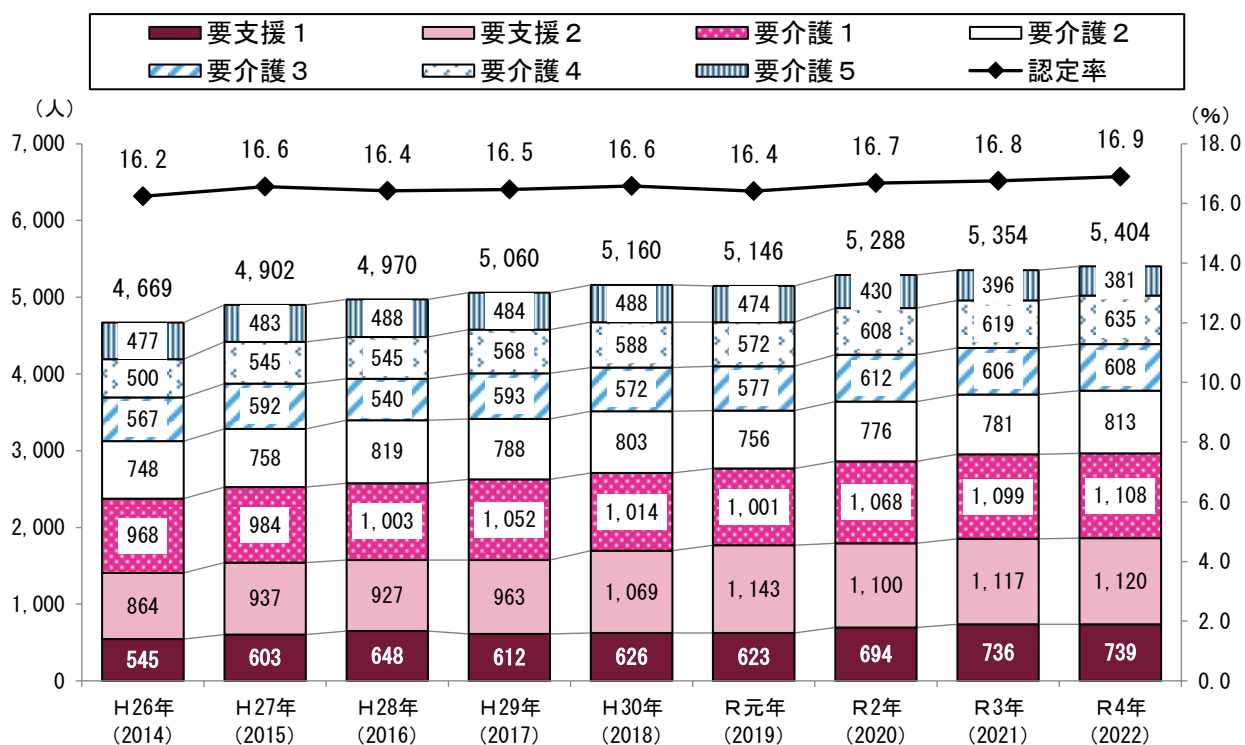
要支援１　要支援２　要介護１　要介護２
要介護３　要介護４　要介護５　認定率

（人）　（%）

7,000
6,000
5,000
4,000
3,000
2,000
1,000
0

18.0
16.0
14.0
12.0
10.0
8.0
6.0
4.0
2.0
0.0

| | H26年 (2014) | H27年 (2015) | H28年 (2016) | H29年 (2017) | H30年 (2018) | R元年 (2019) | R2年 (2020) | R3年 (2021) | R4年 (2022) |
|---|---|---|---|---|---|---|---|---|---|
| 認定率 | 16.2 | 16.6 | 16.4 | 16.5 | 16.6 | 16.4 | 16.7 | 16.8 | 16.9 |
| 合計 | 4,669 | 4,902 | 4,970 | 5,060 | 5,160 | 5,146 | 5,288 | 5,354 | 5,404 |
| 要介護５ | 477 | 483 | 488 | 484 | 488 | 474 | 430 | 396 | 381 |
| 要介護４ | 500 | 545 | 545 | 568 | 588 | 572 | 608 | 619 | 635 |
| 要介護３ | 567 | 592 | 540 | 593 | 572 | 577 | 612 | 606 | 608 |
| 要介護２ | 748 | 758 | 819 | 788 | 803 | 756 | 776 | 781 | 813 |
| 要介護１ | 968 | 984 | 1,003 | 1,052 | 1,014 | 1,001 | 1,068 | 1,099 | 1,108 |
| 要支援２ | 864 | 937 | 927 | 963 | 1,069 | 1,143 | 1,100 | 1,117 | 1,120 |
| 要支援１ | 545 | 603 | 648 | 612 | 626 | 623 | 694 | 736 | 739 |